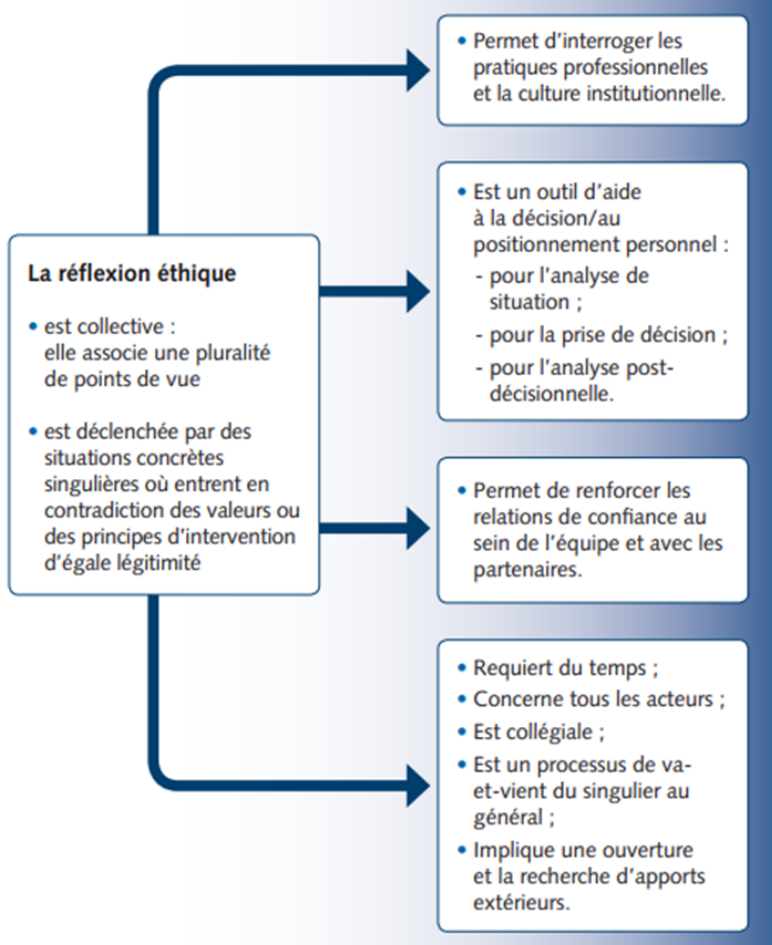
La réflexion éthique

• est collective : elle associe une pluralité de points de vue

• est déclenchée par des situations concrètes singulières où entrent en contradiction des valeurs ou des principes d'intervention d'égale légitimité

• Permet d'interroger les pratiques professionnelles et la culture institutionnelle.

• Est un outil d'aide à la décision/au positionnement personnel :
- pour l'analyse de situation ;
- pour la prise de décision ;
- pour l'analyse post-décisionnelle.

• Permet de renforcer les relations de confiance au sein de l'équipe et avec les partenaires.

• Requiert du temps ;
• Concerne tous les acteurs ;
• Est collégiale ;
• Est un processus de va-et-vient du singulier au général ;
• Implique une ouverture et la recherche d'apports extérieurs.